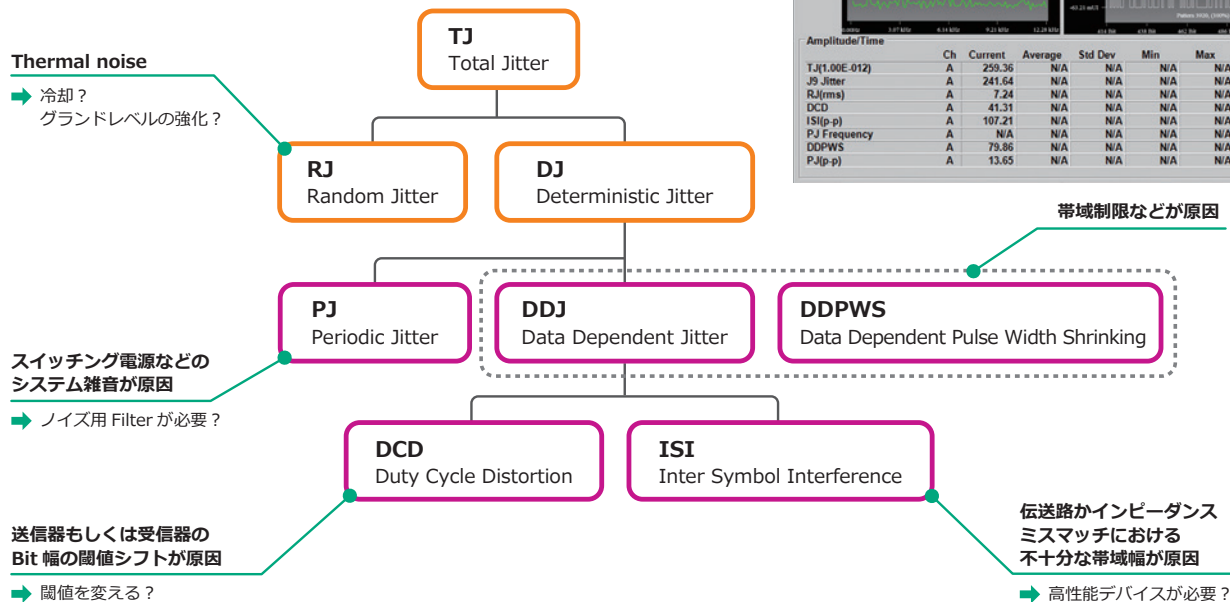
TJ
Total Jitter

Thermal noise
➡ 冷却？
グランドレベルの強化？

RJ
Random Jitter

DJ
Deterministic Jitter

Amplitude/Time

| | Ch | Current | Average | Std Dev | Min | Max |
|---|---|---|---|---|---|---|
| TJ(1.00E-012) | A | 259.36 | N/A | N/A | N/A | N/A |
| J9 Jitter | A | 241.64 | N/A | N/A | N/A | N/A |
| RJ(rms) | A | 7.24 | N/A | N/A | N/A | N/A |
| DCD | A | 41.31 | N/A | N/A | N/A | N/A |
| ISI(p-p) | A | 107.21 | N/A | N/A | N/A | N/A |
| PJ Frequency | A | N/A | N/A | N/A | N/A | N/A |
| DDPWS | A | 79.86 | N/A | N/A | N/A | N/A |
| PJ(p-p) | A | 13.65 | N/A | N/A | N/A | N/A |

帯域制限などが原因

PJ
Periodic Jitter

DDJ
Data Dependent Jitter

DDPWS
Data Dependent Pulse Width Shrinking

スイッチング電源などの
システム雑音が原因
➡ ノイズ用 Filter が必要？

DCD
Duty Cycle Distortion

ISI
Inter Symbol Interference

送信器もしくは受信器の
Bit 幅の閾値シフトが原因
➡ 閾値を変える？

伝送路かインピーダンス
ミスマッチにおける
不十分な帯域幅が原因
➡ 高性能デバイスが必要？